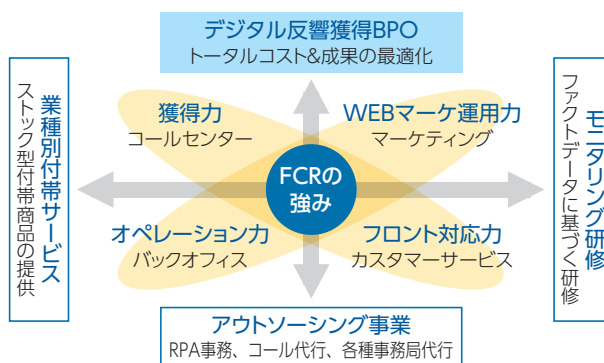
デジタル反響獲得BPO
トータルコスト&成果の最適化

業種別付帯サービス
ストック型付帯商品の提供

獲得力
コールセンター

WEBマーケ運用力
マーケティング

FCRの強み

オペレーション力
バックオフィス

フロント対応力
カスタマーサービス

モニタリング研修
ファクトデータに基づく研修

アウトソーシング事業
RPA事務、コール代行、各種事務局代行